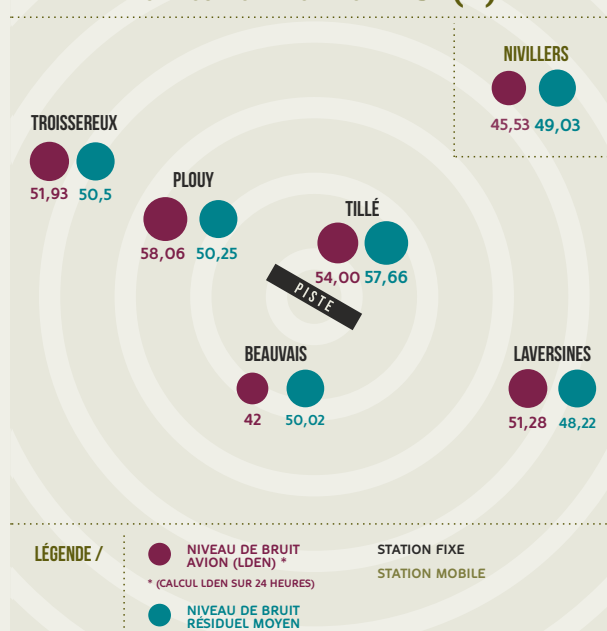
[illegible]

NIVILLERS
45,53 49,03

TROISSEREUX
51,93 50,5

PLOUY
58,06 50,25

TILLÉ
54,00 57,66

PISTE

BEAUVAIS
42 50,02

LAVERSINES
51,28 48,22

LÉGENDE /

NIVEAU DE BRUIT AVION (LDEN) *

* (CALCUL LDEN SUR 24 HEURES)

NIVEAU DE BRUIT RÉSIDUEL MOYEN

STATION FIXE

STATION MOBILE